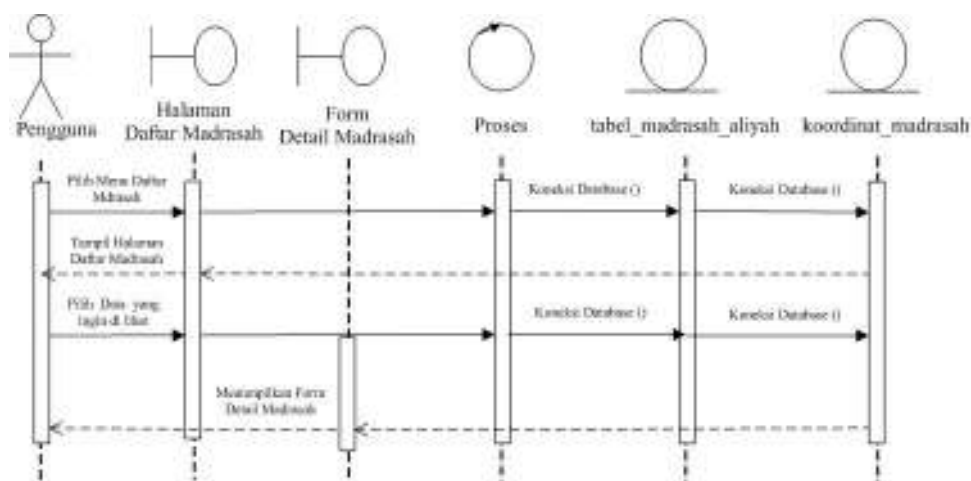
Pengguna

Halaman Daftar Madrasah

Form Detail Madrasah

Proses

tabel_madrasah_aliyah

koordinat_madrasah

Pilih Menu Daftar Mdrasah

Koneksi Database ()

Koneksi Database ()

Tampil Halaman Daftar Madrasah

Pilih Data yang ingin di lihat

Koneksi Database ()

Koneksi Database ()

Menampilkan Form Detail Madrasah